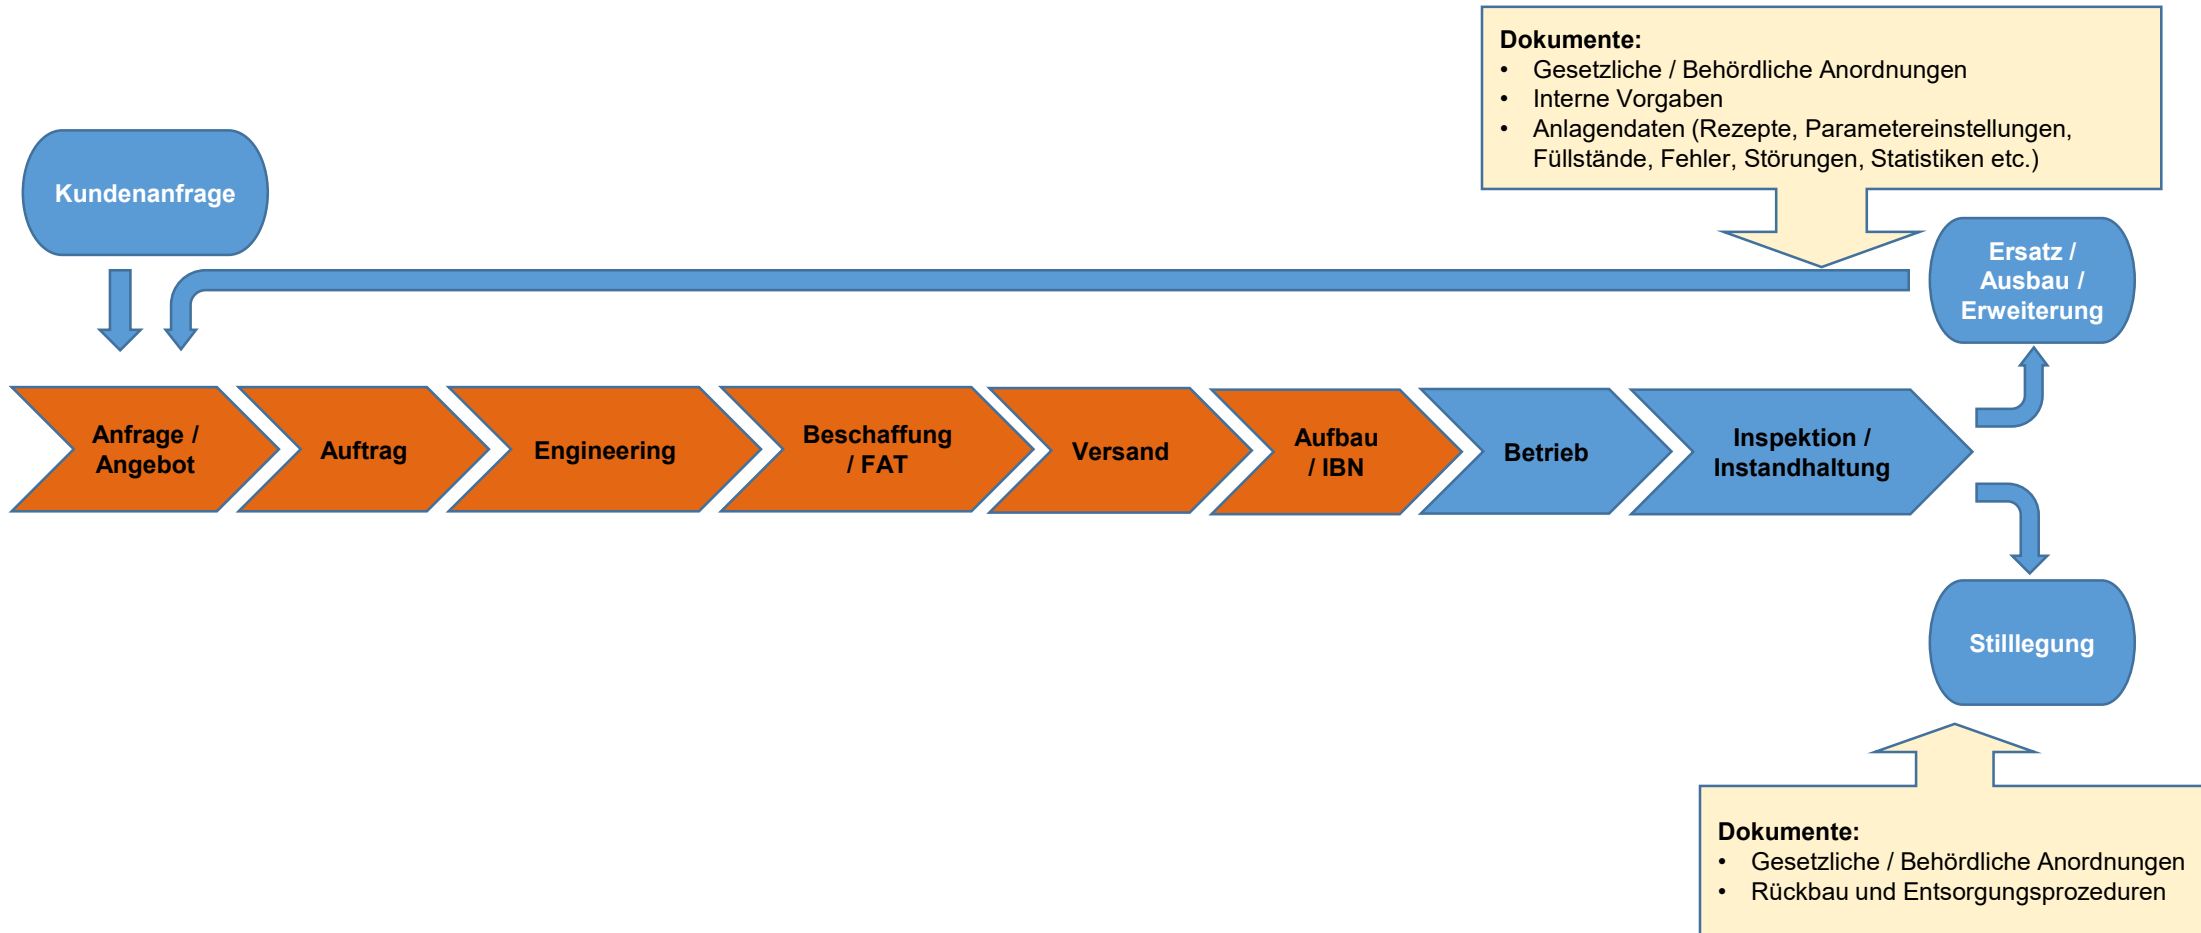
Dokumente:
• Gesetzliche / Behördliche Anordnungen
• Interne Vorgaben
• Anlagendaten (Rezepte, Parametereinstellungen, Füllstände, Fehler, Störungen, Statistiken etc.)

Kundenanfrage

Ersatz / Ausbau / Erweiterung

Anfrage / Angebot

Auftrag

Engineering

Beschaffung / FAT

Versand

Aufbau / IBN

Betrieb

Inspektion / Instandhaltung

Stilllegung

Dokumente:
• Gesetzliche / Behördliche Anordnungen
• Rückbau und Entsorgungsprozeduren